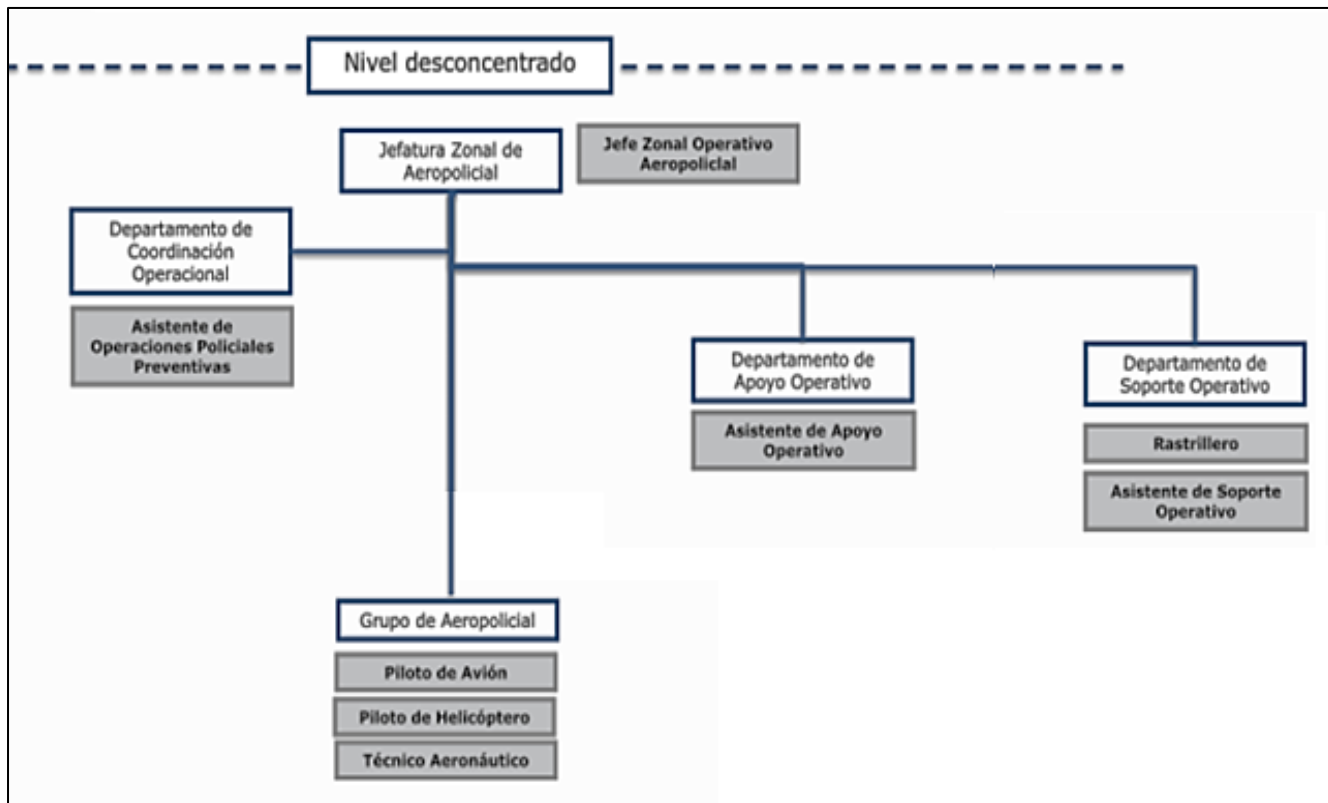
Nivel desconcentrado

Jefatura Zonal de Aeropolicial

Jefe Zonal Operativo Aeropolicial

Departamento de Coordinación Operacional

Asistente de Operaciones Policiales Preventivas

Departamento de Apoyo Operativo

Asistente de Apoyo Operativo

Departamento de Soporte Operativo

Rastrillero

Asistente de Soporte Operativo

Grupo de Aeropolicial

Piloto de Avión

Piloto de Helicóptero

Técnico Aeronáutico